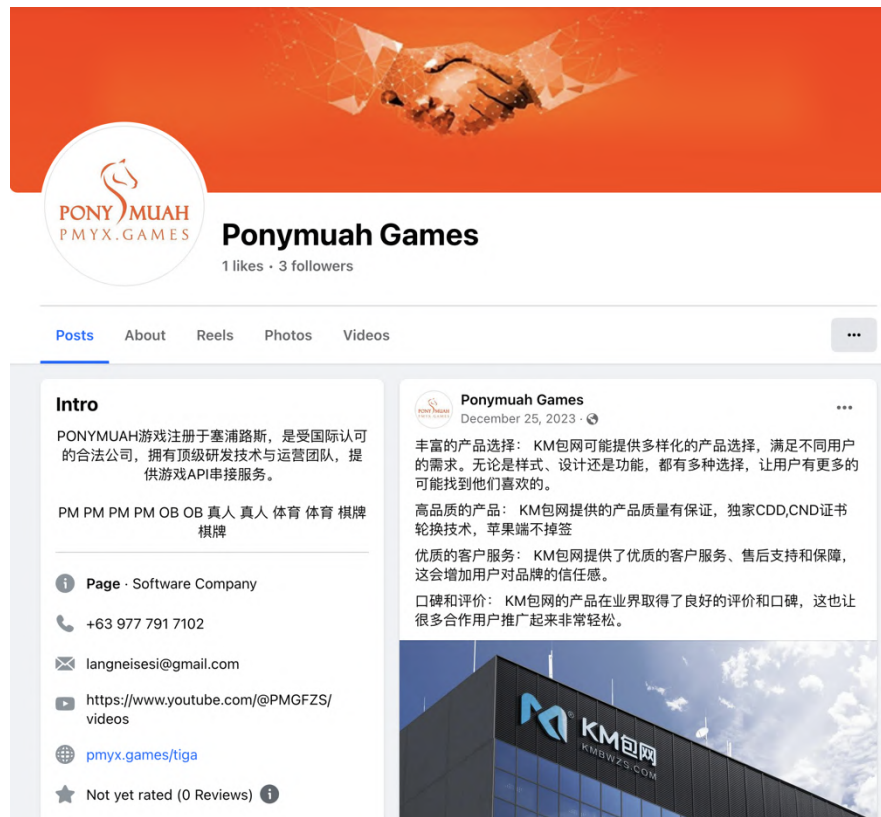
PONY MUAH
PMYX.GAMES

Ponymuah Games
1 likes · 3 followers

Posts About Reels Photos Videos ···

Intro

PONYMUAH游戏注册于塞浦路斯，是受国际认可的合法公司，拥有顶级研发技术与运营团队，提供游戏API串接服务。

PM PM PM PM OB OB 真人 真人 体育 体育 棋牌 棋牌

Page · Software Company

+63 977 791 7102

langneisesi@gmail.com

https://www.youtube.com/@PMGFZS/videos

pmyx.games/tiga

Not yet rated (0 Reviews)

Ponymuah Games
December 25, 2023 ·

丰富的产品选择： KM包网可能提供多样化的产品选择，满足不同用户的需求。无论是样式、设计还是功能，都有多种选择，让用户有更多的可能找到他们喜欢的。

高品质的产品： KM包网提供的产品质量有保证，独家CDD,CND证书轮换技术，苹果端不掉签

优质的客户服务： KM包网提供了优质的客户服务、售后支持和保障，这会增加用户对品牌的信任感。

口碑和评价： KM包网的产品在业界取得了良好的评价和口碑，这也让很多合作用户推广起来非常轻松。

KM包网
KMBWZS.COM